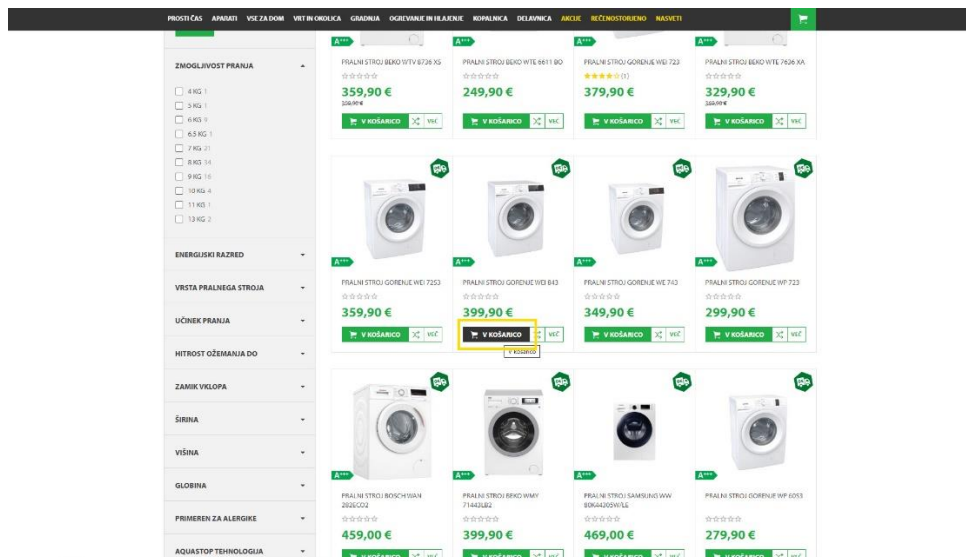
PROSTI ČAS APARATI VSE ZA DOM VRT IN OKOLICA GRADNJA OGREVANJE IN HLAJENJE KOPALNICA DELAVNICA AKCIJE REČENOSTORJENO NASVETI

ZMOGLJIVOST PRANJA
4 KG 1
5 KG 1
6 KG 9
6,5 KG 1
7 KG 21
8 KG 14
9 KG 16
10 KG 4
11 KG 1
13 KG 2

ENERGIJSKI RAZRED
VRSTA PRALNEGA STROJA
UČINEK PRANJA
HITROST OŽEMANJA DO
ZAMIK VKLOPA
ŠIRINA
VIŠINA
GLOBINA
PRIMEREN ZA ALERGIKE
AQUASTOP TEHNOLOGIJA

A+++
PRALNI STROJ BEKO WTV 8736 XS
359,90 €
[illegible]
V KOŠARICO VEČ

A+++
PRALNI STROJ BEKO WTE 6611 BO
249,90 €
V KOŠARICO VEČ

A+++
PRALNI STROJ GORENJE WEI 723
(1)
379,90 €
V KOŠARICO VEČ

A+++
PRALNI STROJ BEKO WTE 7636 XA
329,90 €
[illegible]
V KOŠARICO VEČ

A+++
PRALNI STROJ GORENJE WEI 7253
359,90 €
V KOŠARICO VEČ

A+++
PRALNI STROJ GORENJE WEI 843
399,90 €
V KOŠARICO VEČ
V košarico

A+++
PRALNI STROJ GORENJE WE 743
349,90 €
V KOŠARICO VEČ

A+++
PRALNI STROJ GORENJE WP 723
299,90 €
V KOŠARICO VEČ

A+++
PRALNI STROJ BOSCH WAN 28ZEC02
459,00 €
V KOŠARICO VEČ

A+++
PRALNI STROJ BEKO WMY 71443LB2
399,90 €
V KOŠARICO VEČ

PRALNI STROJ SAMSUNG WW 80K44205W/LE
469,00 €
V KOŠARICO VEČ

A+++
PRALNI STROJ GORENJE WP 6053
279,90 €
V KOŠARICO VEČ